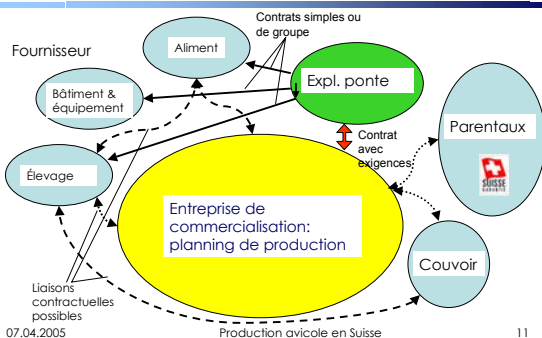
Fournisseur

Aliment

Contrats simples ou de groupe

Expl. ponte

Bâtiment & équipement

Contrat avec exigences

Parentaux

SUISSE GARANTIE

Élevage

Entreprise de commercialisation: planning de production

Couvoir

Liaisons contractuelles possibles

07.04.2005

Production avicole en Suisse

11